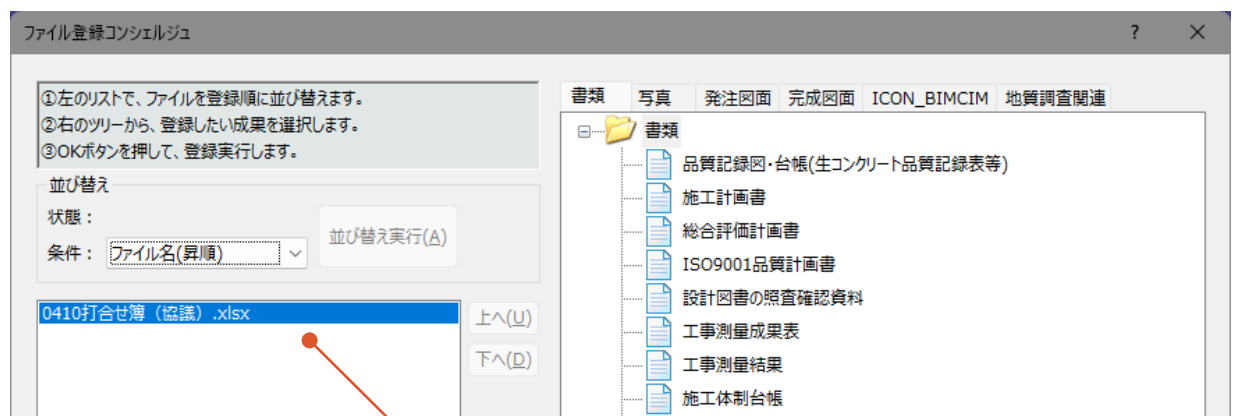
ファイル登録コンシェルジュ

?
×

①左のリストで、ファイルを登録順に並び替えます。
②右のツリーから、登録したい成果を選択します。
③OKボタンを押して、登録実行します。

並び替え
状態：
条件： ファイル名(昇順)
並び替え実行(A)

0410打合せ簿（協議）.xlsx

上へ(U)
下へ(D)

書類 | 写真 | 発注図面 | 完成図面 | ICON_BIMCIM | 地質調査関連

書類
品質記録図・台帳(生コンクリート品質記録表等)
施工計画書
総合評価計画書
ISO9001品質計画書
設計図書の照査確認資料
工事測量成果表
工事測量結果
施工体制台帳